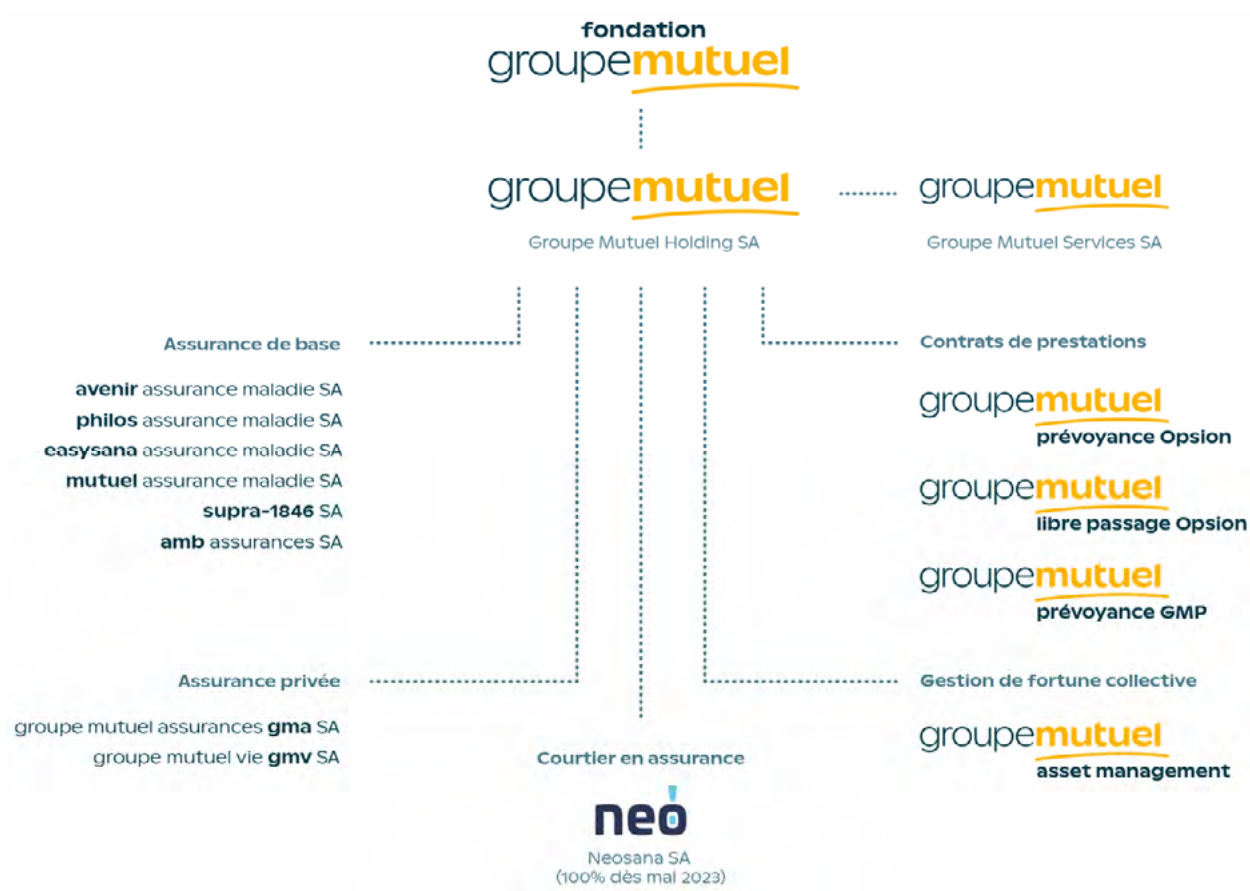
fondation
groupemutuel

groupemutuel
Groupe Mutuel Holding SA

groupemutuel
Groupe Mutuel Services SA

Assurance de base

avenir assurance maladie SA
philos assurance maladie SA
easysana assurance maladie SA
mutuel assurance maladie SA
supra-1846 SA
amb assurances SA

Contrats de prestations

groupemutuel
prévoyance Opsion

groupemutuel
libre passage Opsion

groupemutuel
prévoyance GMP

Assurance privée

groupe mutuel assurances gma SA
groupe mutuel vie gmv SA

Gestion de fortune collective

groupemutuel
asset management

Courtier en assurance

neo
Neosana SA
(100% dès mai 2023)